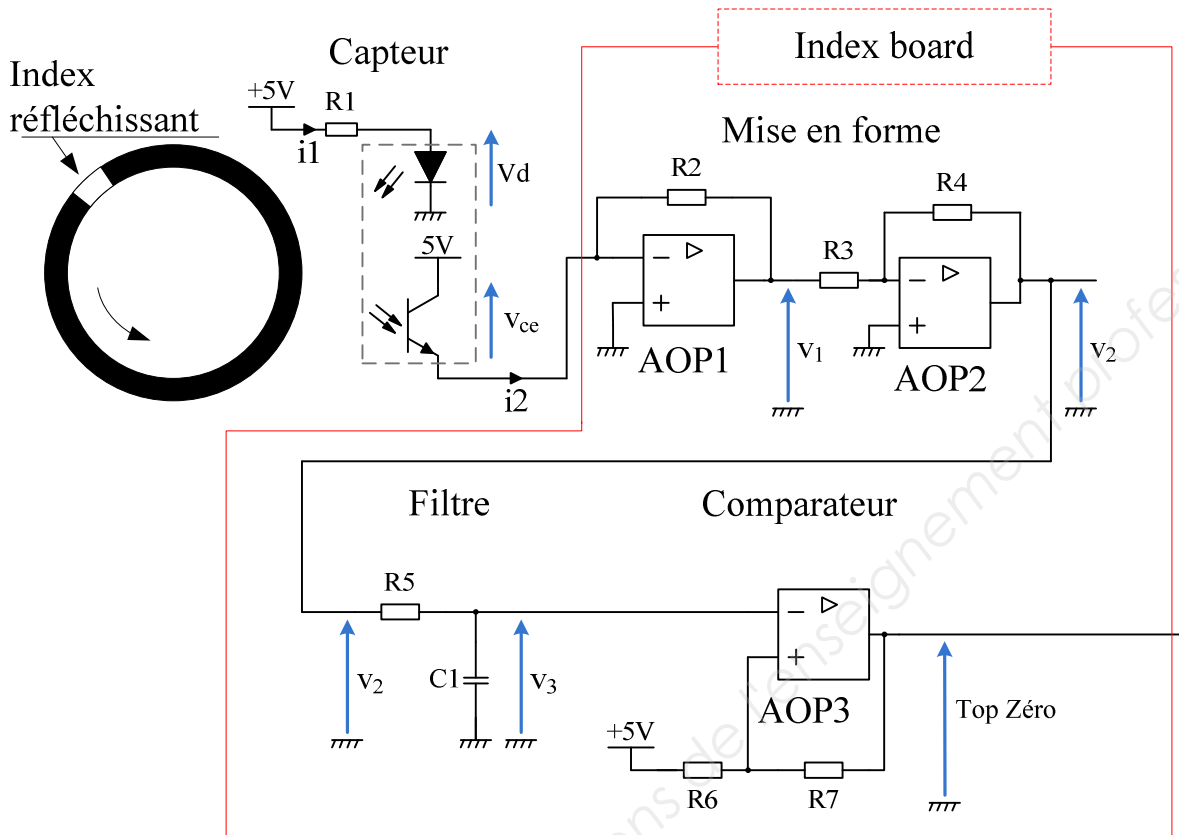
Index réfléchissant

Capteur

+5V

R1

i1

Vd

5V

$v_{ce}$

i2

Index board

Mise en forme

R2

R4

R3

$v_1$

AOP1

AOP2

$v_2$

Filtre

Comparateur

R5

$v_2$

C1

$v_3$

AOP3

Top Zéro

+5V

R6

R7

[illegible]ons de l'enseignement profe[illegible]